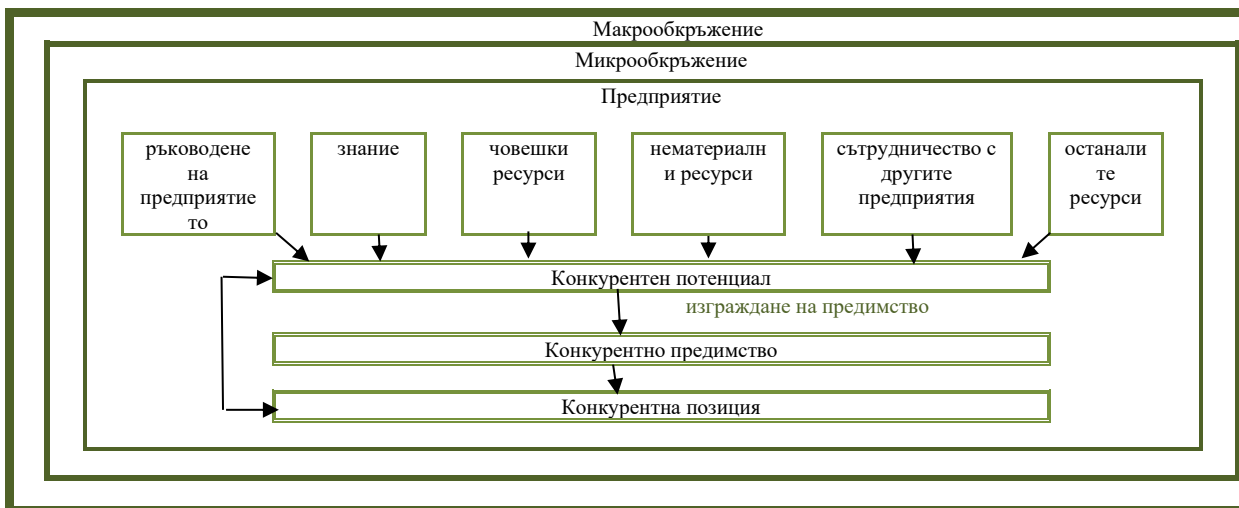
Макрообкръжение

Микрообкръжение

Предприятие

ръководене на предприятието

знание

човешки ресурси

нематериални ресурси

сътрудничество с другите предприятия

останалите ресурси

Конкурентен потенциал

изграждане на предимство

Конкурентно предимство

Конкурентна позиция